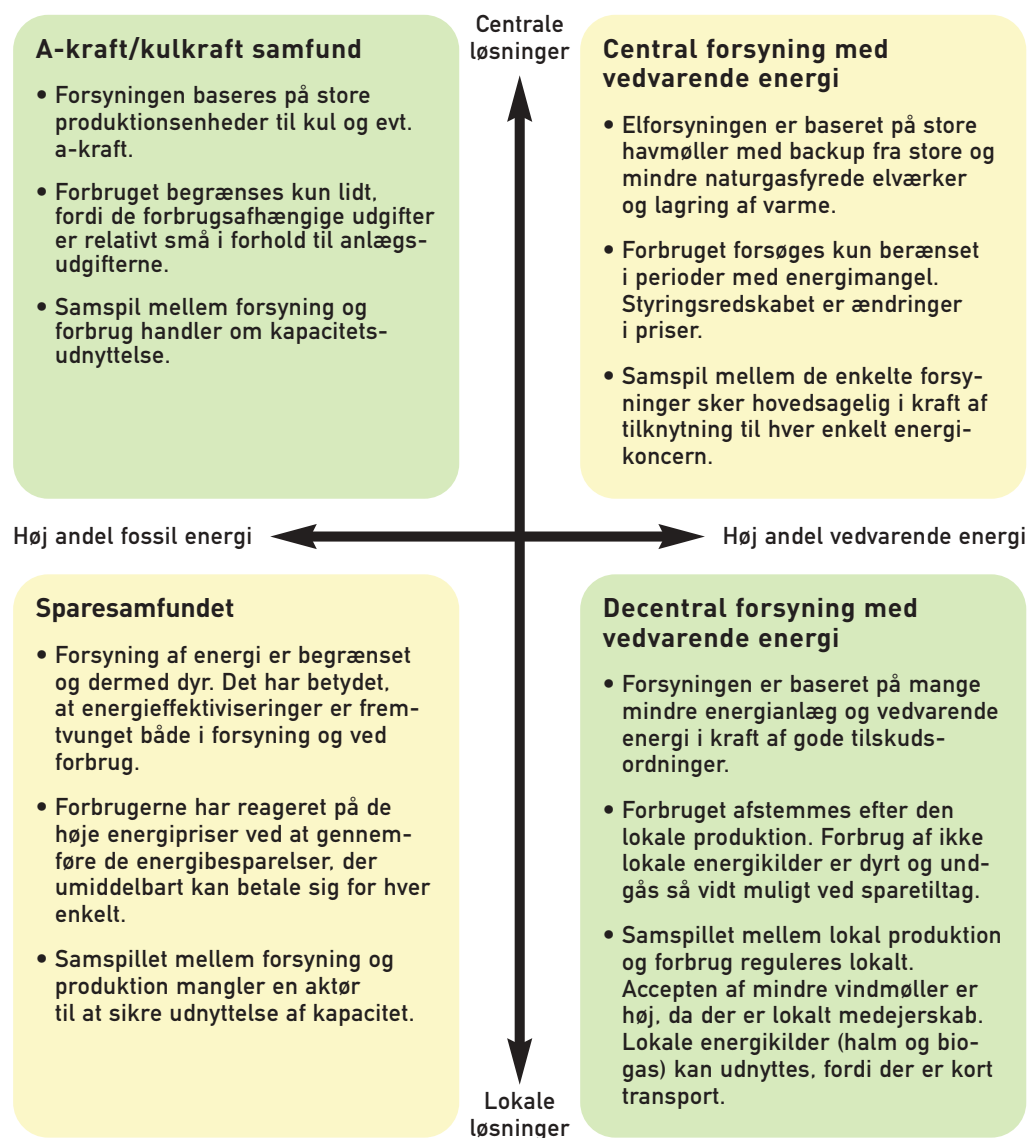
Centrale løsninger

A-kraft/kulkraft samfund

• Forsyningen baseres på store produktionsenheder til kul og evt. a-kraft.

• Forbruget begrænses kun lidt, fordi de forbrugsafhængige udgifter er relativt små i forhold til anlægsudgifterne.

• Samspil mellem forsyning og forbrug handler om kapacitetsudnyttelse.

Central forsyning med vedvarende energi

• Elforsyningen er baseret på store havmøller med backup fra store og mindre naturgasfyrede elværker og lagring af varme.

• Forbruget forsøges kun beränset i perioder med energimangel. Styringsredskabet er ændringer i priser.

• Samspil mellem de enkelte forsyninger sker hovedsagelig i kraft af tilknytning til hver enkelt energikoncern.

Høj andel fossil energi

Høj andel vedvarende energi

Sparesamfundet

• Forsyning af energi er begrænset og dermed dyr. Det har betydet, at energieffektiviseringer er fremtvunget både i forsyning og ved forbrug.

• Forbrugerne har reageret på de høje energipriser ved at gennemføre de energibesparelser, der umiddelbart kan betale sig for hver enkelt.

• Samspillet mellem forsyning og produktion mangler en aktør til at sikre udnyttelse af kapacitet.

Decentral forsyning med vedvarende energi

• Forsyningen er baseret på mange mindre energianlæg og vedvarende energi i kraft af gode tilskudsordninger.

• Forbruget afstemmes efter den lokale produktion. Forbrug af ikke lokale energikilder er dyrt og undgås så vidt muligt ved sparetiltag.

• Samspillet mellem lokal produktion og forbrug reguleres lokalt. Accepten af mindre vindmøller er høj, da der er lokalt medejerskab. Lokale energikilder (halm og biogas) kan udnyttes, fordi der er kort transport.

Lokale løsninger